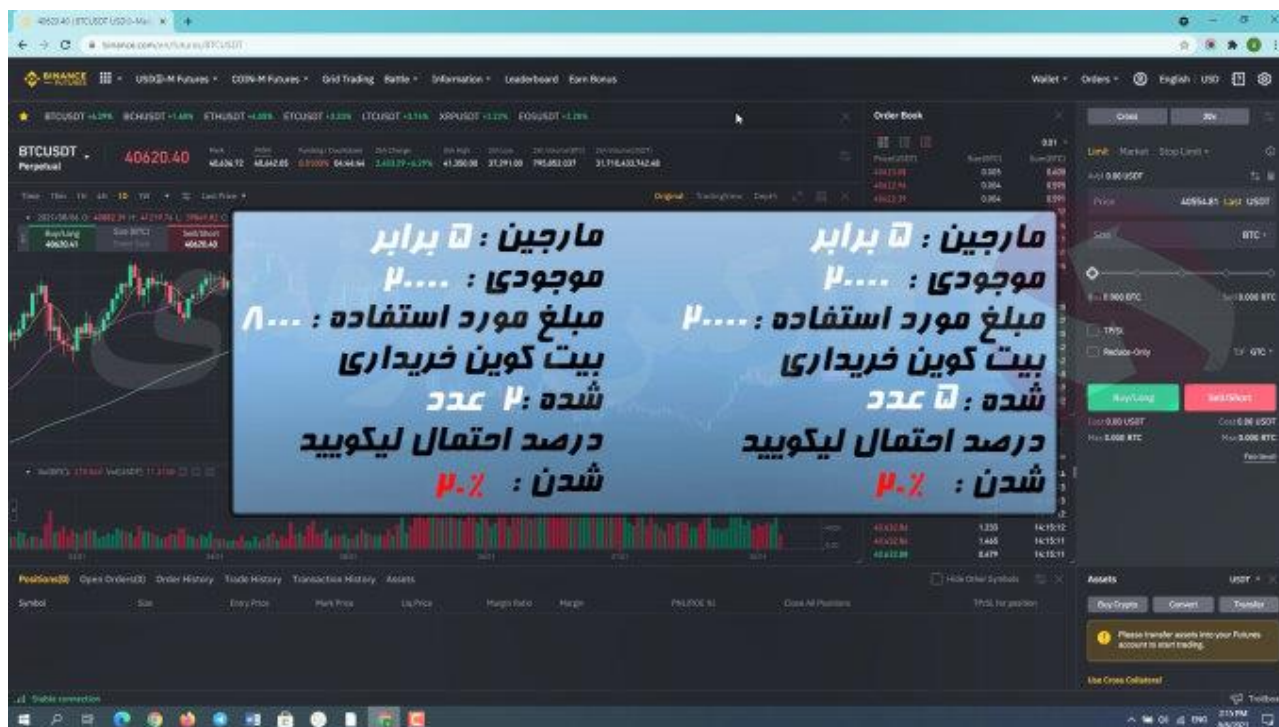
40620.40 | BTCUSDT USD⊖-Ma...
binance.com/en/futures/BTCUSDT

BINANCE FUTURES | USDⓈ-M Futures | COIN-M Futures | Grid Trading | Battle | Information | Leaderboard | Earn Bonus | Wallet | Orders | English | USD

BTCUSDT | BCHUSDT | ETHUSDT | ETCUSDT | LTCUSDT | XRPUSDT | EOSUSDT

BTCUSDT Perpetual 40620.40

Order Book

Cross 20x

Limit Market Stop Limit

Original TradingView Depth

مارجین : ۵ برابر
موجودی : ۲۰۰۰
مبلغ مورد استفاده : ۲۰۰۰
بیت کوین خریداری
شده : ۵ عدد
درصد احتمال لیکویید
شدن : ۲۰٪

مارجین : ۵ برابر
موجودی : ۲۰۰۰
مبلغ مورد استفاده : ۸۰۰۰
بیت کوین خریداری
شده : ۲ عدد
درصد احتمال لیکویید
شدن : ۲۰٪

TP/SL
Reduce-Only
TIF GTC
Buy/Long
Sell/Short

Positions(0) Open Orders(0) Order History Trade History Transaction History Assets
Symbol Size Entry Price Mark Price Liq.Price Margin Ratio Margin PNL(ROE %) Close All Positions TP/SL for position
Hide Other Symbols

Assets USDT
Buy Crypto Convert Transfer
Please transfer assets into your Futures account to start trading.
Use Cross Collateral

Stable connection